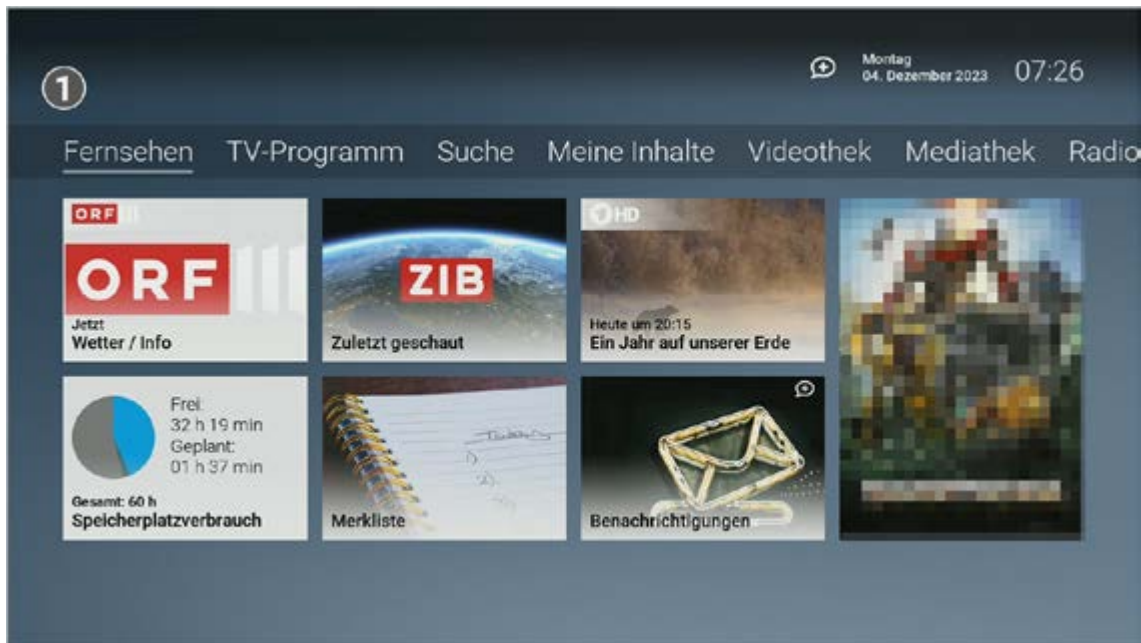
1

Montag
04. Dezember 2023 07:26

Fernsehen TV-Programm Suche Meine Inhalte Videothek Mediathek Radio

ORF III

ORF

Jetzt
Wetter / Info

ZIB

Zuletzt geschaut

HD

Heute um 20:15
Ein Jahr auf unserer Erde

Frei:
32 h 19 min
Geplant:
01 h 37 min

Gesamt: 60 h
Speicherplatzverbrauch

Merkliste

Benachrichtigungen